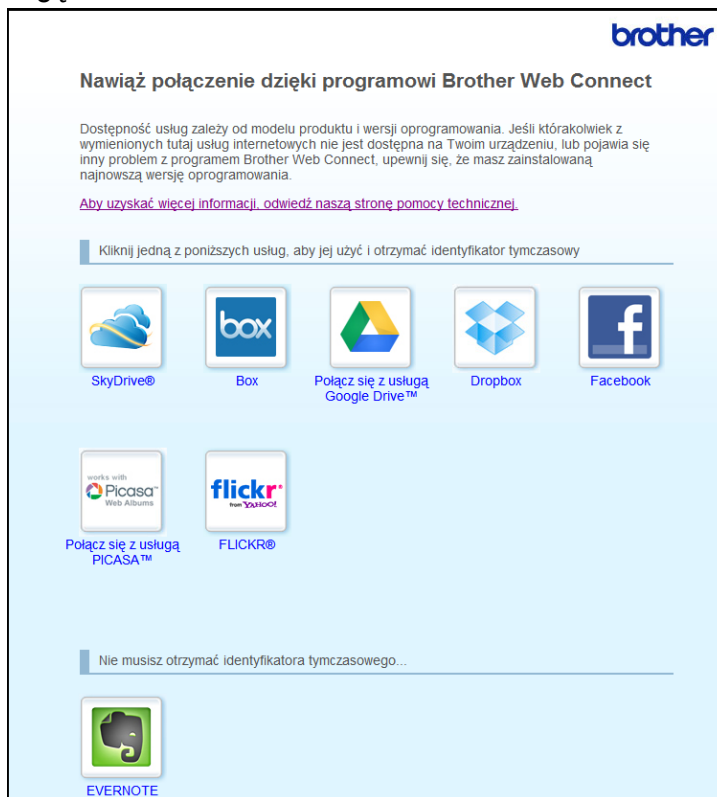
brother

Nawiąż połączenie dzięki programowi Brother Web Connect

Dostępność usług zależy od modelu produktu i wersji oprogramowania. Jeśli którakolwiek z wymienionych tutaj usług internetowych nie jest dostępna na Twoim urządzeniu, lub pojawia się inny problem z programem Brother Web Connect, upewnij się, że masz zainstalowaną najnowszą wersję oprogramowania.

Aby uzyskać więcej informacji, odwiedź naszą stronę pomocy technicznej.

Kliknij jedną z poniższych usług, aby jej użyć i otrzymać identyfikator tymczasowy

box

SkyDrive®

Box

Połącz się z usługą Google Drive™

Dropbox

Facebook

works with Picasa Web Albums

flickr from YAHOO!

Połącz się z usługą PICASA™

FLICKR®

Nie musisz otrzymać identyfikatora tymczasowego...

EVERNOTE